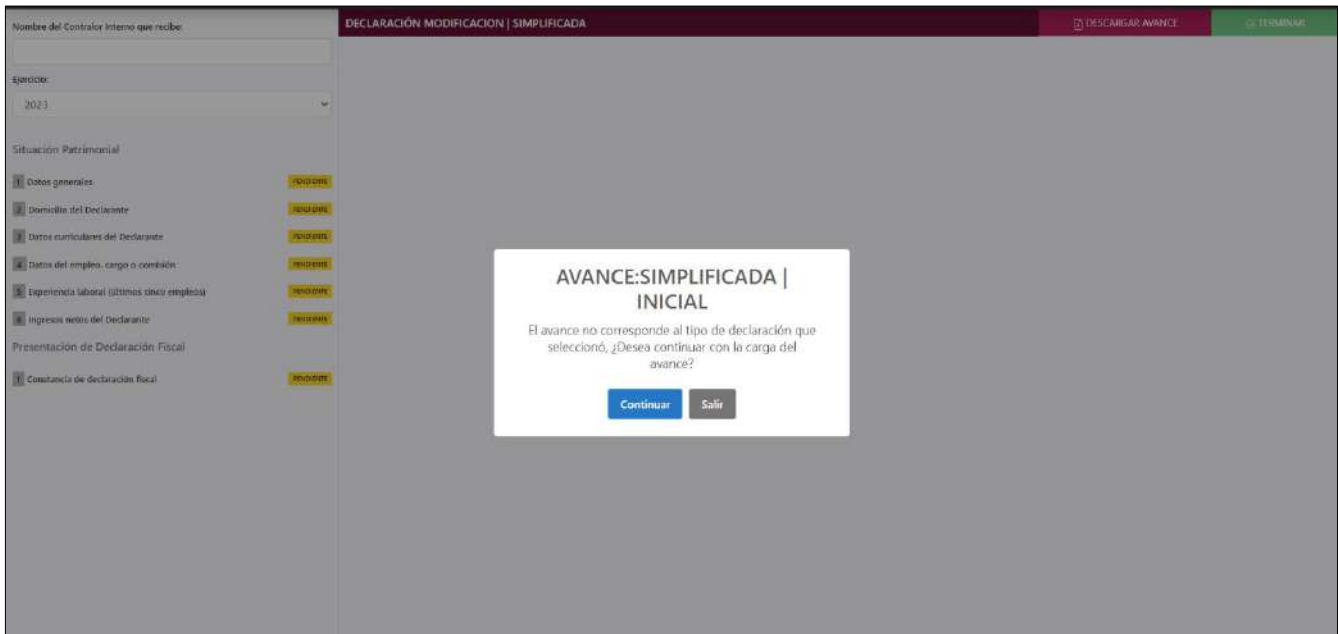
Nombre del Contralor Interno que recibe:

Ejercicio:

2023

Situación Patrimonial

1 Datos generales PENDIENTE

2 Domicilio del Declarante PENDIENTE

3 Datos curriculares del Declarante PENDIENTE

4 Datos del empleo, cargo o comisión PENDIENTE

5 Experiencia laboral (últimos cinco empleos) PENDIENTE

6 Ingresos netos del Declarante PENDIENTE

Presentación de Declaración Fiscal

1 Constancia de declaración fiscal PENDIENTE

DECLARACIÓN MODIFICACION | SIMPLIFICADA

DESCARGAR AVANCE

TERMINAR

AVANCE:SIMPLIFICADA | INICIAL

El avance no corresponde al tipo de declaración que seleccionó, ¿Desea continuar con la carga del avance?

Continuar

Salir